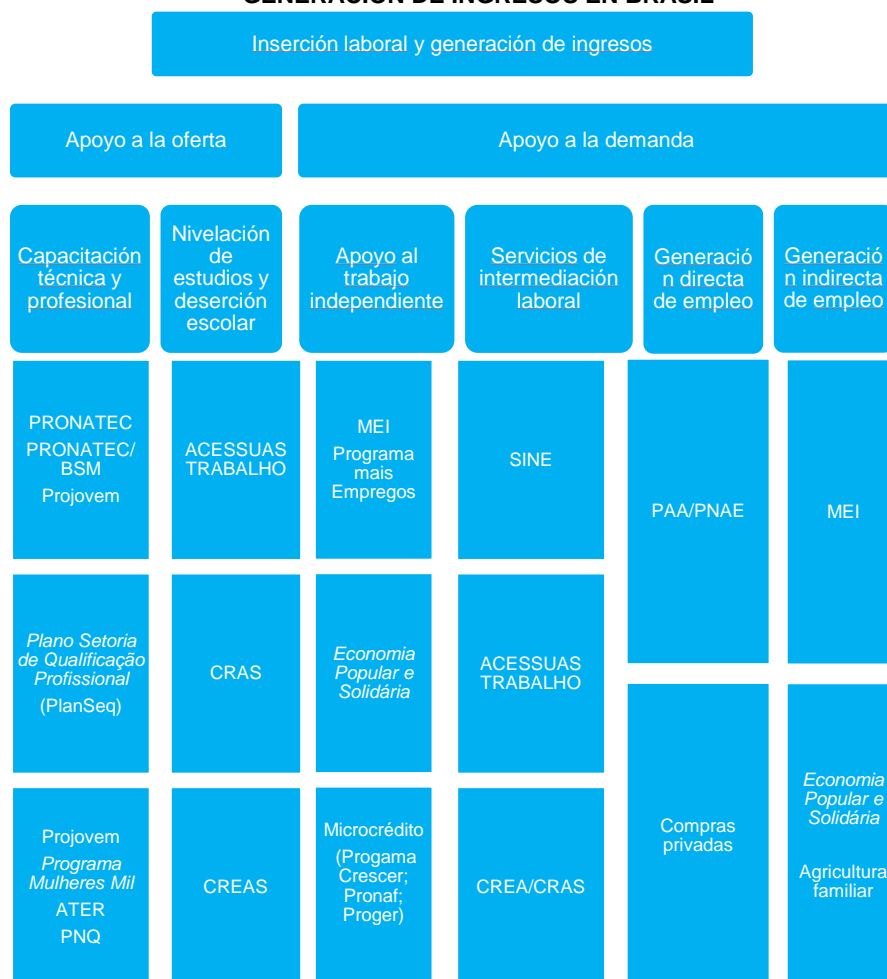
GENERACIÓN DE INGRESOS EN BRASIL

Inserción laboral y generación de ingresos

Apoyo a la oferta

Apoyo a la demanda

Capacitación técnica y profesional

Nivelación de estudios y deserción escolar

Apoyo al trabajo independiente

Servicios de intermediación laboral

Generación directa de empleo

Generación indirecta de empleo

PRONATEC
PRONATEC/ BSM
Projovem

ACESSUAS TRABALHO

MEI
Programa mais Empregos

SINE

PAA/PNAE

MEI

*Plano Setoria de Qualificação Profissional*
(PlanSeq)

CRAS

*Economia Popular e Solidária*

ACESSUAS TRABALHO

Compras privadas

*Economia Popular e Solidária*
Agricultura familiar

Projovem
*Programa Mulheres Mil*
ATER
PNQ

CREAS

Microcrédito
(Progama Crescer; Pronaf; Proger)

CREA/CRAS